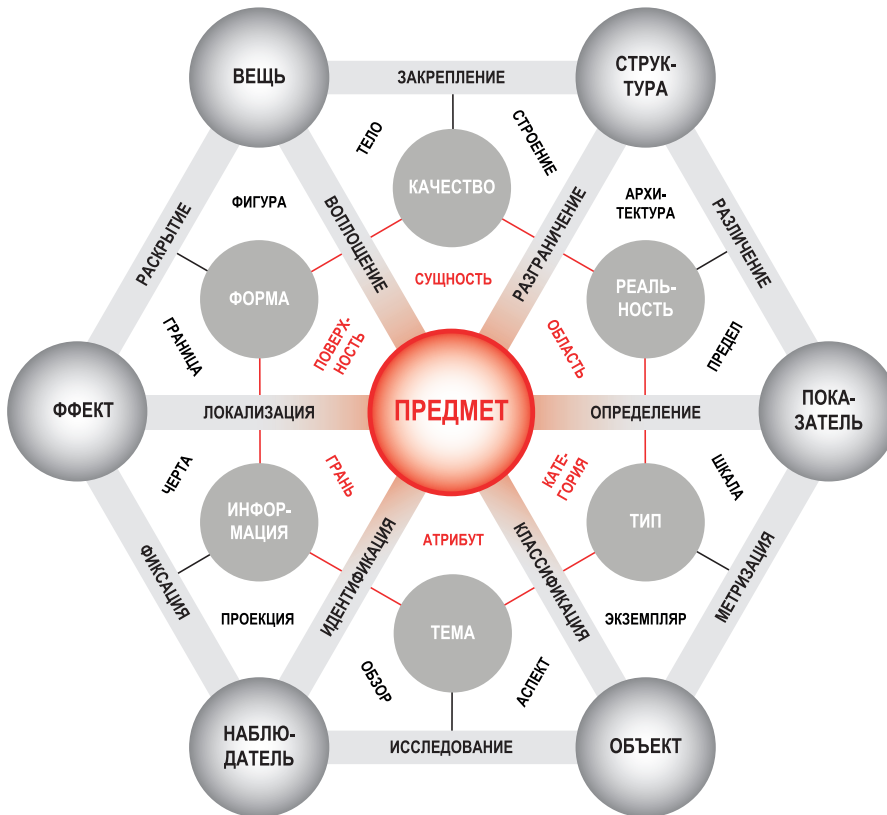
ВЕЩЬ

ЗАКРЕПЛЕНИЕ

СТРУКТУРА

ТЕЛО

СТРОЕНИЕ

КАЧЕСТВО

РАСКРЫТИЕ

ФИГУРА

ВОПЛОЩЕНИЕ

РАЗГРАНИЧЕНИЕ

АРХИТЕКТУРА

РАЗЛИЧЕНИЕ

ФОРМА

СУЩНОСТЬ

РЕАЛЬНОСТЬ

ГРАНИЦА

ПОВЕРХНОСТЬ

ОБЛАСТЬ

ПРЕДЕЛ

ФФЕКТ

ЛОКАЛИЗАЦИЯ

ПРЕДМЕТ

ОПРЕДЕЛЕНИЕ

ПОКАЗАТЕЛЬ

ЧЕРТА

ГРАНЬ

КАТЕГОРИЯ

ШКАЛА

ИНФОРМАЦИЯ

ТИП

ФИКСАЦИЯ

АТРИБУТ

ИДЕНТИФИКАЦИЯ

КЛАССИФИКАЦИЯ

МЕТРИЗАЦИЯ

ПРОЕКЦИЯ

ЭКЗЕМПЛЯР

ТЕМА

ОБЗОР

АСПЕКТ

НАБЛЮДАТЕЛЬ

ИССЛЕДОВАНИЕ

ОБЪЕКТ